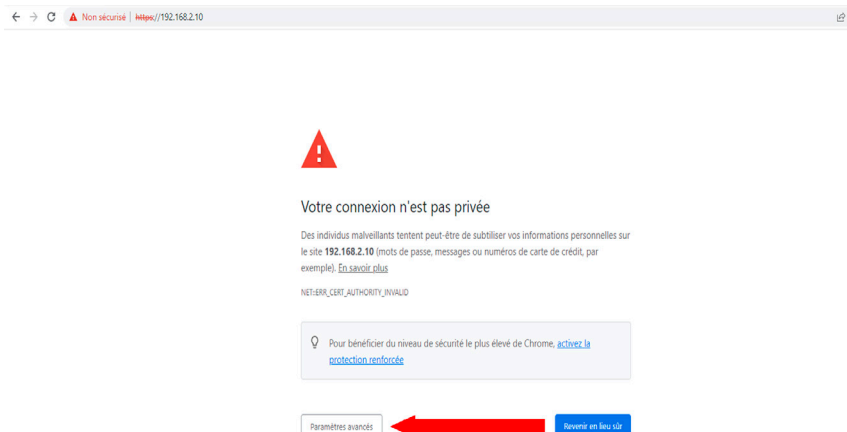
Non sécurisé | https://192.168.2.10

Votre connexion n'est pas privée

Des individus malveillants tentent peut-être de subtiliser vos informations personnelles sur le site **192.168.2.10** (mots de passe, messages ou numéros de carte de crédit, par exemple). En savoir plus

NET::ERR_CERT_AUTHORITY_INVALID

Pour bénéficier du niveau de sécurité le plus élevé de Chrome, activez la protection renforcée

Paramètres avancés

Revenir en lieu sûr